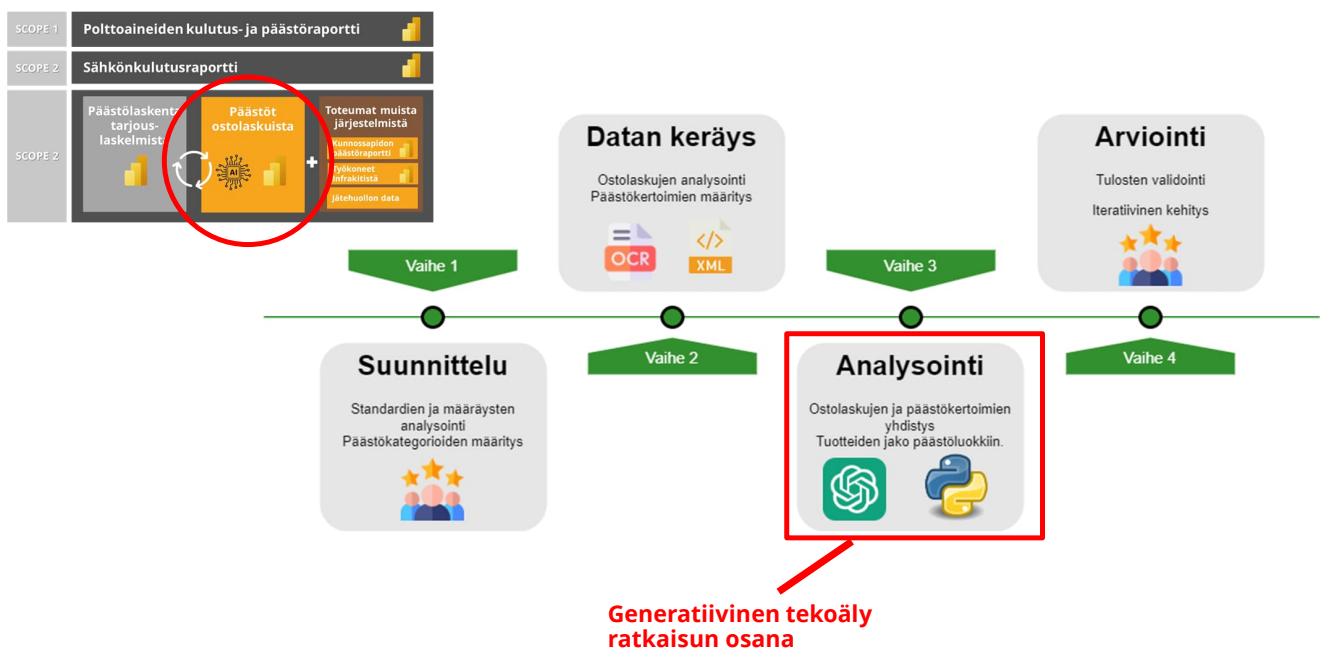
SCOPE 1 Polttoaineiden kulutus- ja päästöraportti

SCOPE 2 Sähkönkulutusraportti

SCOPE 2

Päästölaskenta tarjouslaskelmista

Päästöt ostolaskuista

AI

Toteumat muista järjestelmistä

Kunnossapidon päästöraportti

Työkoneet infrakitistä

Jätehuollon data

Datan keräys

Ostolaskujen analysointi
Päästökertoimien määritys

OCR

XML

Arviointi

Tulosten validointi

Iteratiivinen kehitys

Vaihe 1

Vaihe 3

Vaihe 2

Vaihe 4

Suunnittelu

Standardien ja määräysten analysointi
Päästökategorioiden määritys

Analysointi

Ostolaskujen ja päästökertoimien yhdistys
Tuotteiden jako päästöluokkiin.

Generatiivinen tekoäly ratkaisun osana